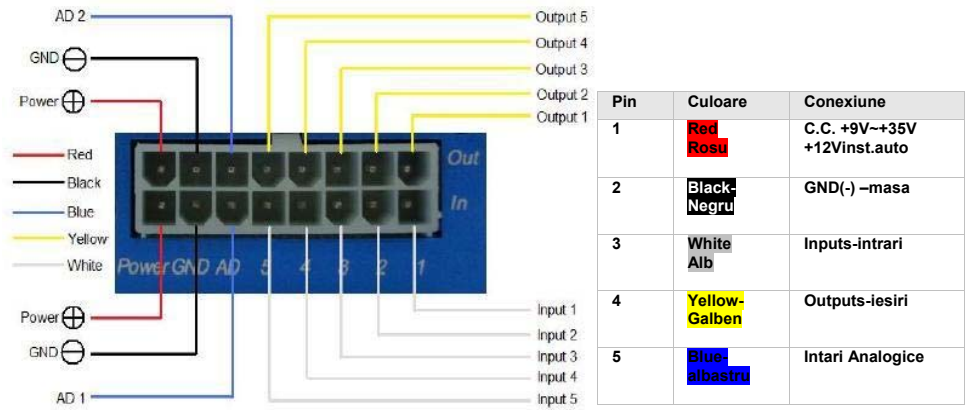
AD 2
GND ⊖
Power ⊕
Red
Black
Blue
Yellow
White
Power ⊕
GND ⊖
AD 1

Output 5
Output 4
Output 3
Output 2
Output 1

Out
In
Power GND AD 5 4 3 2 1

Input 1
Input 2
Input 3
Input 4
Input 5

| Pin | Culoare | Conexiune |
|---|---|---|
| 1 | Red Rosu | C.C. +9V~+35V +12Vinst.auto |
| 2 | Black-Negru | GND(-) –masa |
| 3 | White Alb | Inputs-intrari |
| 4 | Yellow-Galben | Outputs-iesiri |
| 5 | Blue-albastru | Intari Analogice |